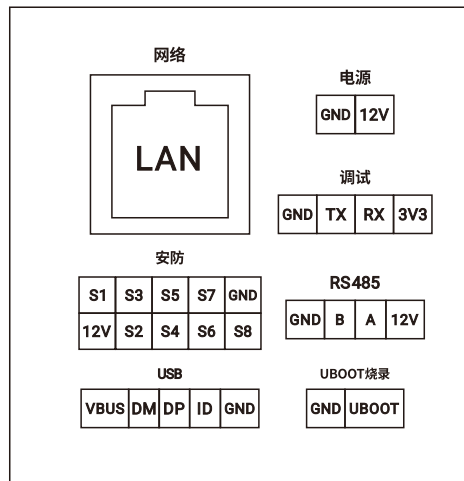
网络

LAN

电源

| GND | 12V |
|---|---|

调试

| GND | TX | RX | 3V3 |
|---|---|---|---|

安防

| S1 | S3 | S5 | S7 | GND |
|---|---|---|---|---|
| 12V | S2 | S4 | S6 | S8 |

RS485

| GND | B | A | 12V |
|---|---|---|---|

USB

| VBUS | DM | DP | ID | GND |
|---|---|---|---|---|

UBOOT烧录

| GND | UBOOT |
|---|---|